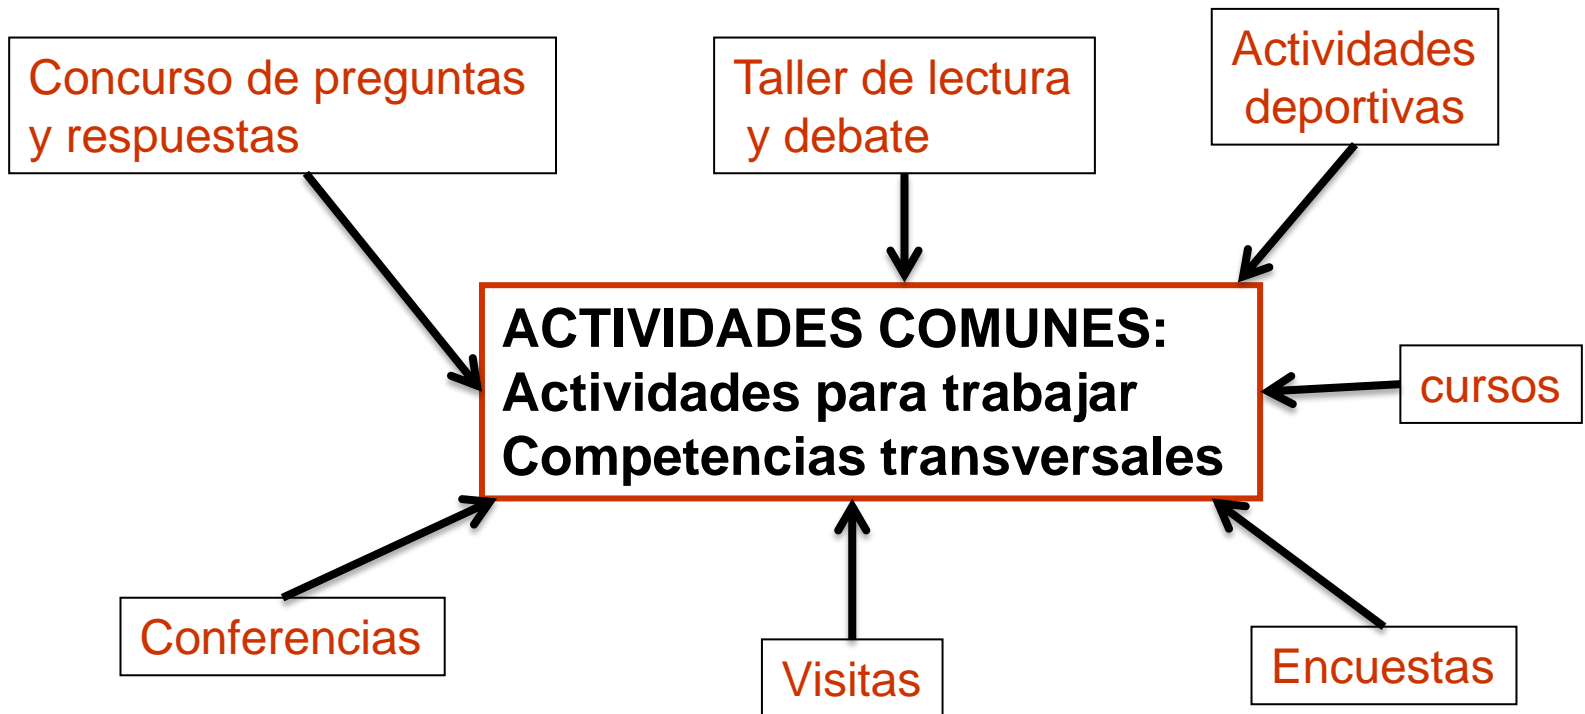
Concurso de preguntas y respuestas

Taller de lectura y debate

Actividades deportivas

ACTIVIDADES COMUNES: Actividades para trabajar Competencias transversales

cursos

Conferencias

Visitas

Encuestas